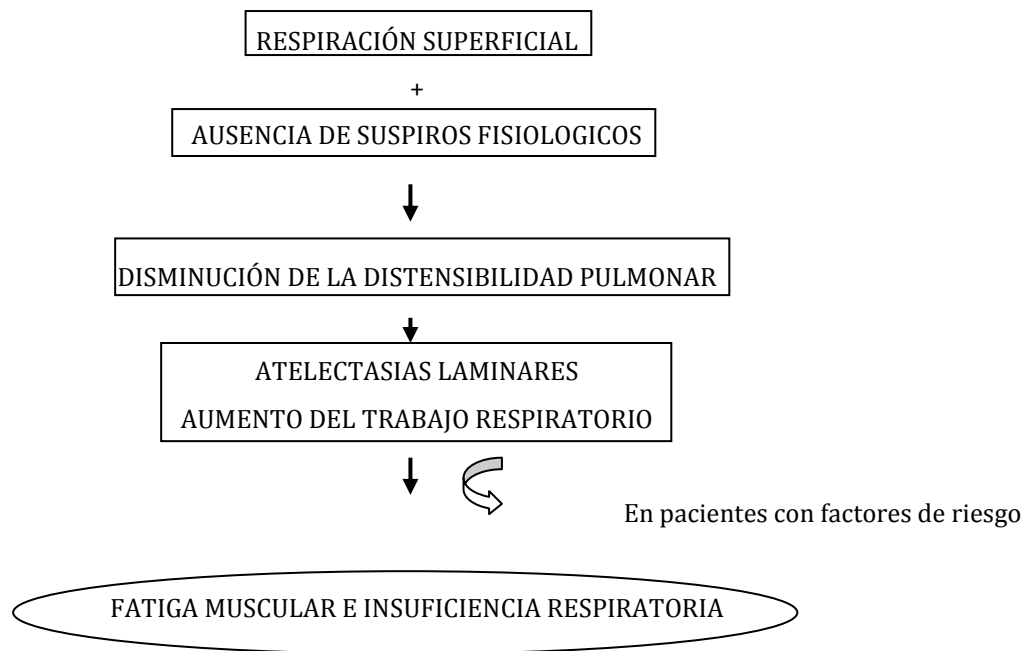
RESPIRACIÓN SUPERFICIAL

+

AUSENCIA DE SUSPIROS FISIOLOGICOS

DISMINUCIÓN DE LA DISTENSIBILIDAD PULMONAR

ATELECTASIAS LAMINARES

AUMENTO DEL TRABAJO RESPIRATORIO

En pacientes con factores de riesgo

FATIGA MUSCULAR E INSUFICIENCIA RESPIRATORIA